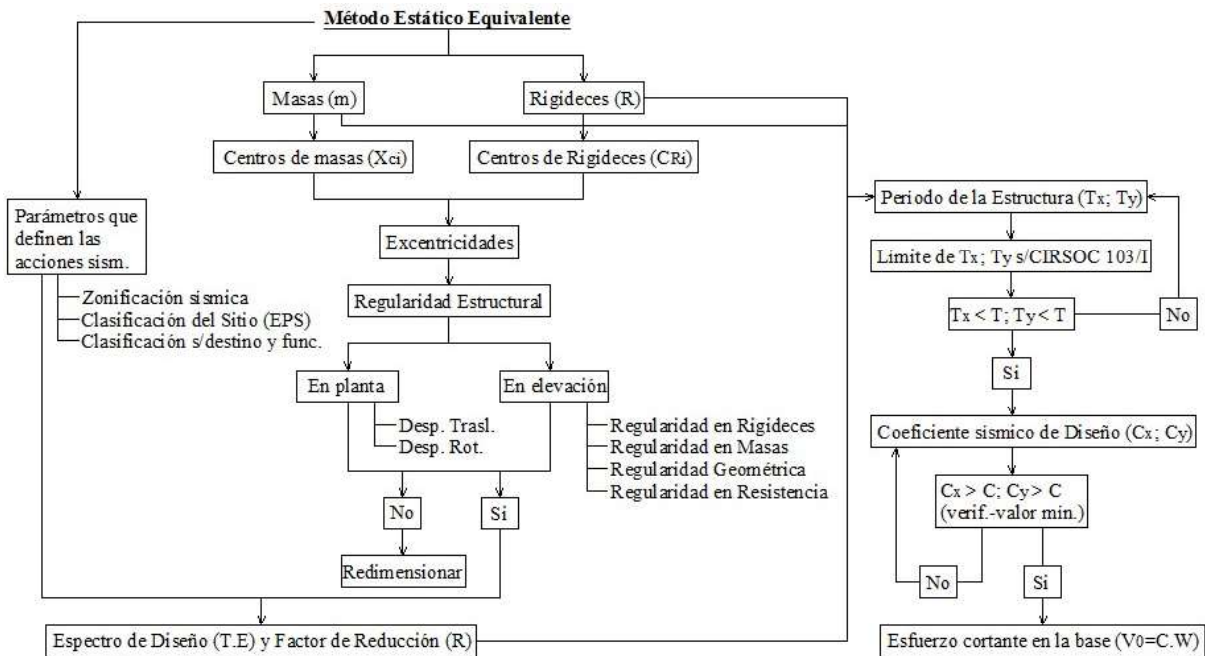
Método Estático Equivalente

Masas (m)

Rigideces (R)

Centros de masas (Xci)

Centros de Rigideces (CRi)

Parámetros que definen las acciones sism.

Zonificación sismica
Clasificación del Sitio (EPS)
Clasificación s/destino y func.

Excentricidades

Regularidad Estructural

En planta

En elevación

Desp. Trasl.
Desp. Rot.

Regularidad en Rigideces
Regularidad en Masas
Regularidad Geométrica
Regularidad en Resistencia

No

Si

Redimensionar

Espectro de Diseño (T.E) y Factor de Reducción (R)

Periodo de la Estructura (Tx; Ty)

Limite de Tx; Ty s/CIRSOC 103/I

Tx < T; Ty < T

No

Si

Coeficiente sismico de Diseño (Cx; Cy)

Cx > C; Cy > C
(verif.-valor min.)

No

Si

Esfuerzo cortante en la base (V0=C.W)